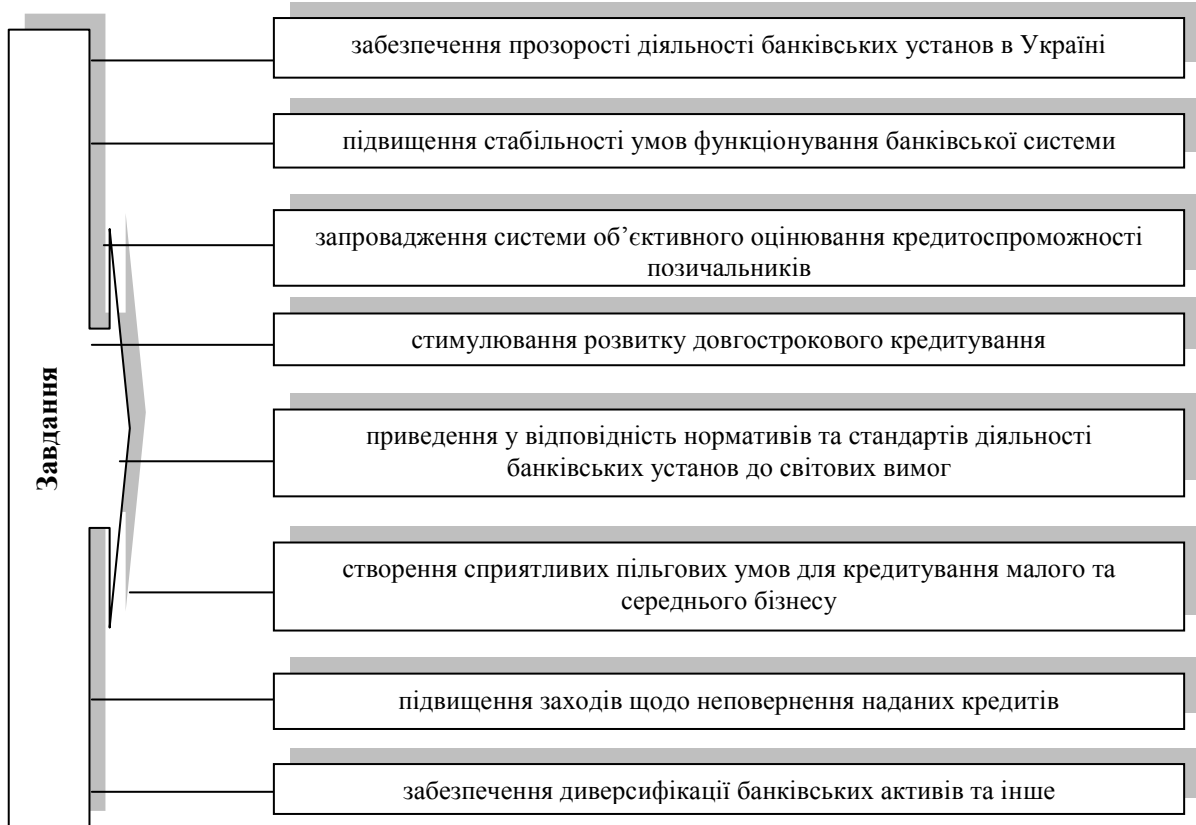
Завдання

забезпечення прозорості діяльності банківських установ в Україні

підвищення стабільності умов функціонування банківської системи

запровадження системи об’єктивного оцінювання кредитоспроможності позичальників

стимулювання розвитку довгострокового кредитування

приведення у відповідність нормативів та стандартів діяльності банківських установ до світових вимог

створення сприятливих пільгових умов для кредитування малого та середнього бізнесу

підвищення заходів щодо неповернення наданих кредитів

забезпечення диверсифікації банківських активів та інше